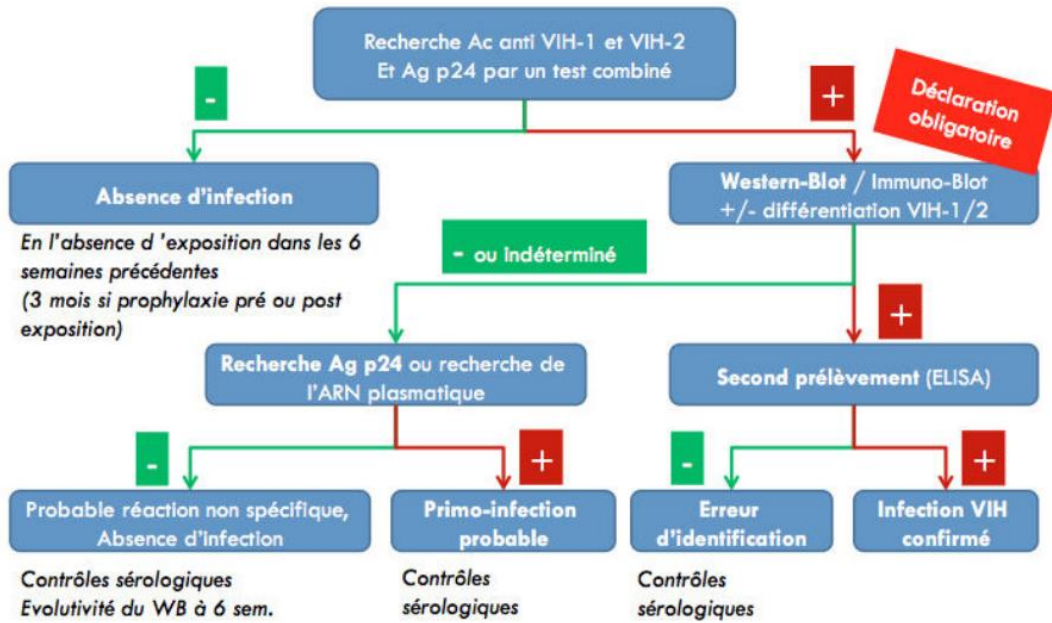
Recherche Ac anti VIH-1 et VIH-2
Et Ag p24 par un test combiné

-

+

Déclaration obligatoire

Absence d'infection

En l'absence d 'exposition dans les 6 semaines précédentes
(3 mois si prophylaxie pré ou post exposition)

Western-Blot / Immuno-Blot
+/- différentiation VIH-1/2

- ou indéterminé

+

Recherche Ag p24 ou recherche de l'ARN plasmatique

Second prélèvement (ELISA)

-

+

-

+

Probable réaction non spécifique, Absence d'infection

Contrôles sérologiques
Evolutivité du WB à 6 sem.

Primo-infection probable

Contrôles sérologiques

Erreur d'identification

Contrôles sérologiques

Infection VIH confirmé